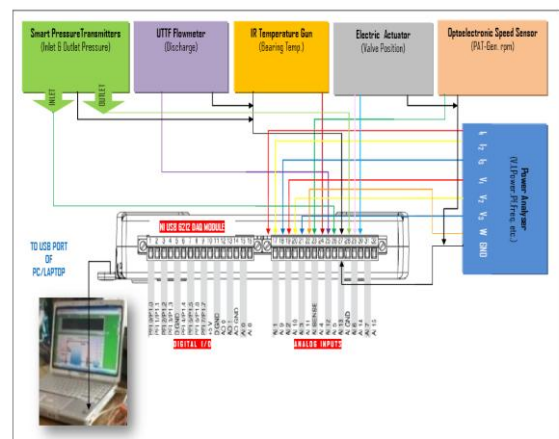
Smart Pressure Transmitters (Inlet & Outlet Pressure)

UTTF Flowmeter (Discharge)

IR Temperature Gun (Bearing Temp.)

Electric Actuator (Valve Position)

Optoelectronic Speed Sensor (PAT-Gen. rpm)

INLET

OUTLET

Power Analyser (V, I, Power, Pf, Freq. etc.)

$I_1$ $I_2$ $I_3$ $V_1$ $V_2$ $V_3$ W GND

NI USB 6212 DAQ MODULE

TO USB PORT OF PC/LAPTOP

1 2 3 4 5 6 7 8 9 10 11 12 13 14 15 16

17 18 19 20 21 22 23 24 25 26 27 28 29 30 31 32

P0.0 P0.1 P0.2 P0.3 D GND P0.4 P0.5 P0.6 P0.7 +5 V D GND AO 0 AO 1 AO GND AI 0 AI 8

AI 1 AI 9 AI 2 AI 10 AI 3 AI 11 AI SENSE AI 4 AI 12 AI 5 AI 13 AI GND AI 6 AI 14 AI 7 AI 15

DIGITAL I/O

ANALOG INPUTS